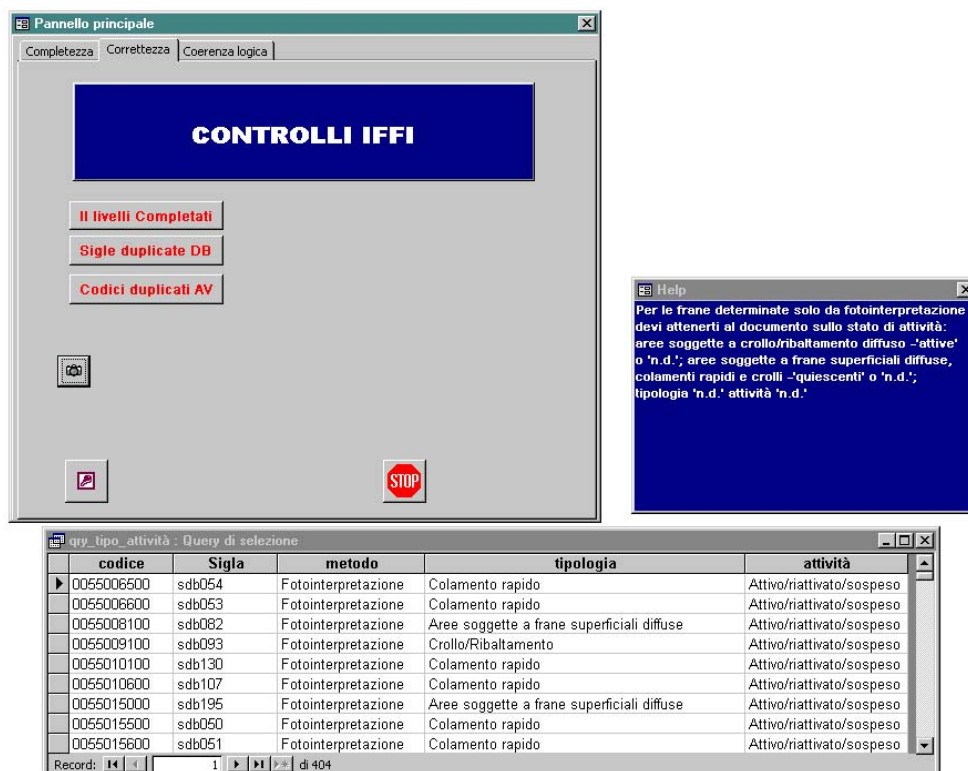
Pannello principale

Completezza | Correttezza | Coerenza logica

CONTROLLI IFFI

Il livelli Completati

Sigle duplicate DB

Codici duplicati AV

STOP

Help

Per le frane determinate solo da fotointerpretazione devi attenerti al documento sullo stato di attività: aree soggette a crollo/ribaltamento diffuso -'attive' o 'n.d.'; aree soggette a frane superficiali diffuse, colamenti rapidi e crolli -'quiescenti' o 'n.d.'; tipologia 'n.d.' attività 'n.d.'

qry_tipo_attività : Query di selezione

| codice | Sigla | metodo | tipologia | attività |
|---|---|---|---|---|
| 0055006500 | sdb054 | Fotointerpretazione | Colamento rapido | Attivo/riattivato/sospeso |
| 0055006600 | sdb053 | Fotointerpretazione | Colamento rapido | Attivo/riattivato/sospeso |
| 0055008100 | sdb082 | Fotointerpretazione | Aree soggette a frane superficiali diffuse | Attivo/riattivato/sospeso |
| 0055009100 | sdb093 | Fotointerpretazione | Crollo/Ribaltamento | Attivo/riattivato/sospeso |
| 0055010100 | sdb130 | Fotointerpretazione | Colamento rapido | Attivo/riattivato/sospeso |
| 0055010600 | sdb107 | Fotointerpretazione | Colamento rapido | Attivo/riattivato/sospeso |
| 0055015000 | sdb195 | Fotointerpretazione | Aree soggette a frane superficiali diffuse | Attivo/riattivato/sospeso |
| 0055015500 | sdb050 | Fotointerpretazione | Colamento rapido | Attivo/riattivato/sospeso |
| 0055015600 | sdb051 | Fotointerpretazione | Colamento rapido | Attivo/riattivato/sospeso |

Record: 1 di 404